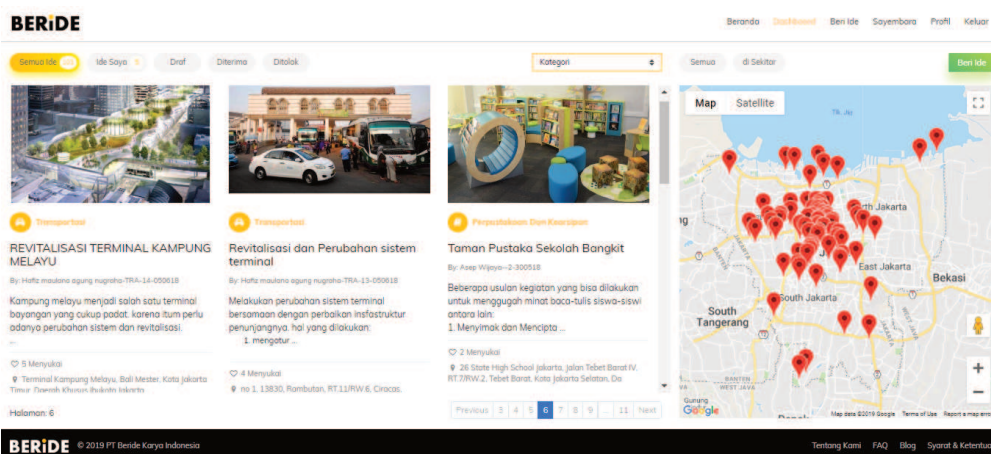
BERiDE

Beranda Dashboard Beri Ide Sayembara Profil Keluar

Semua Ide 145 Ide Saya 3 Draf Diterima Ditolak

Kategori

Semua di Sekitar

Beri Ide

Transportasi

REVITALISASI TERMINAL KAMPUNG MELAYU

By: Hafiz maulana agung nugraha-TRA-14-050618

Kampung melayu menjadi salah satu terminal bayangan yang cukup padat. karena itum perlu adanya perubahan sistem dan revitalisasi.

5 Menyukai

Terminal Kampung Melayu, Bali Mester, Kota Jakarta Timur, Daerah Khusus Ibukota Jakarta

Transportasi

Revitalisasi dan Perubahan sistem terminal

By: Hafiz maulana agung nugraha-TRA-13-050618

Melakukan perubahan sistem terminal bersamaan dengan perbaikan insfastruktur penunjangnya. hal yang dilakukan:

1. mengatur ...

4 Menyukai

no 1, 13830, Rambutan, RT.11/RW.6, Ciracas,

Perpustakaan Dan Kearsipan

Taman Pustaka Sekolah Bangkit

By: Asep Wijaya--2-300518

Beberapa usulan kegiatan yang bisa dilakukan untuk menggugah minat baca-tulis siswa-siswi antara lain:

1. Menyimak dan Mencipta ...

2 Menyukai

26 State High School Jakarta, Jalan Tebet Barat IV, RT.7/RW.2, Tebet Barat, Kota Jakarta Selatan, Da

Map Satellite

Jakarta

East Jakarta

Bekasi

South Tangerang

South Jakarta

Google

Map data ©2019 Google Terms of Use Report a map error

Halaman: 6

Previous 3 4 5 6 7 8 9 ... 11 Next

BERiDE © 2019 PT Beride Karya Indonesia

Tentang Kami FAQ Blog Syarat & Ketentuan